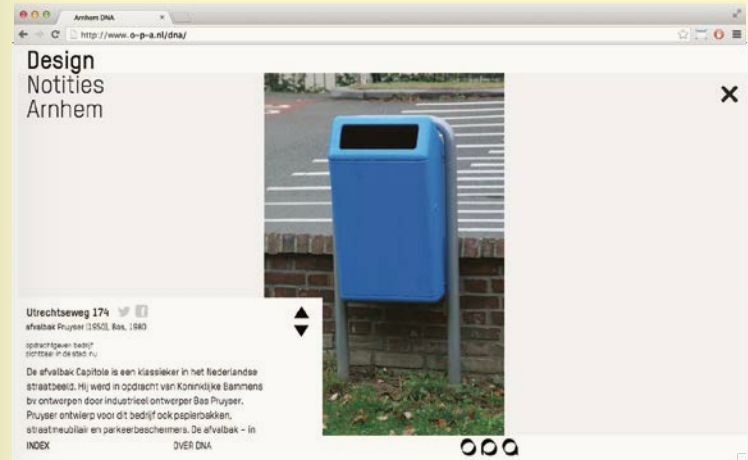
Arnhem DNA

http://www.o-p-a.nl/dna/

Design
Notities
Arnhem

×

Utrechtseweg 174

afvalbak Pruyser (1950), Bas, 1980

opdrachtgaven bedrijf
zichtbaar in de stad.nu

De afvalbak Capitole is een klassieker in het Nederlandse straatbeeld. Hij werd in opdracht van Koninklijke Bammens bv ontworpen door industrieel ontwerper Bas Pruyser. Pruyser ontwierp voor dit bedrijf ook papierbakken, straatmeubilair en parkeerbeschermers. De afvalbak – in

INDEX

OVER DNA